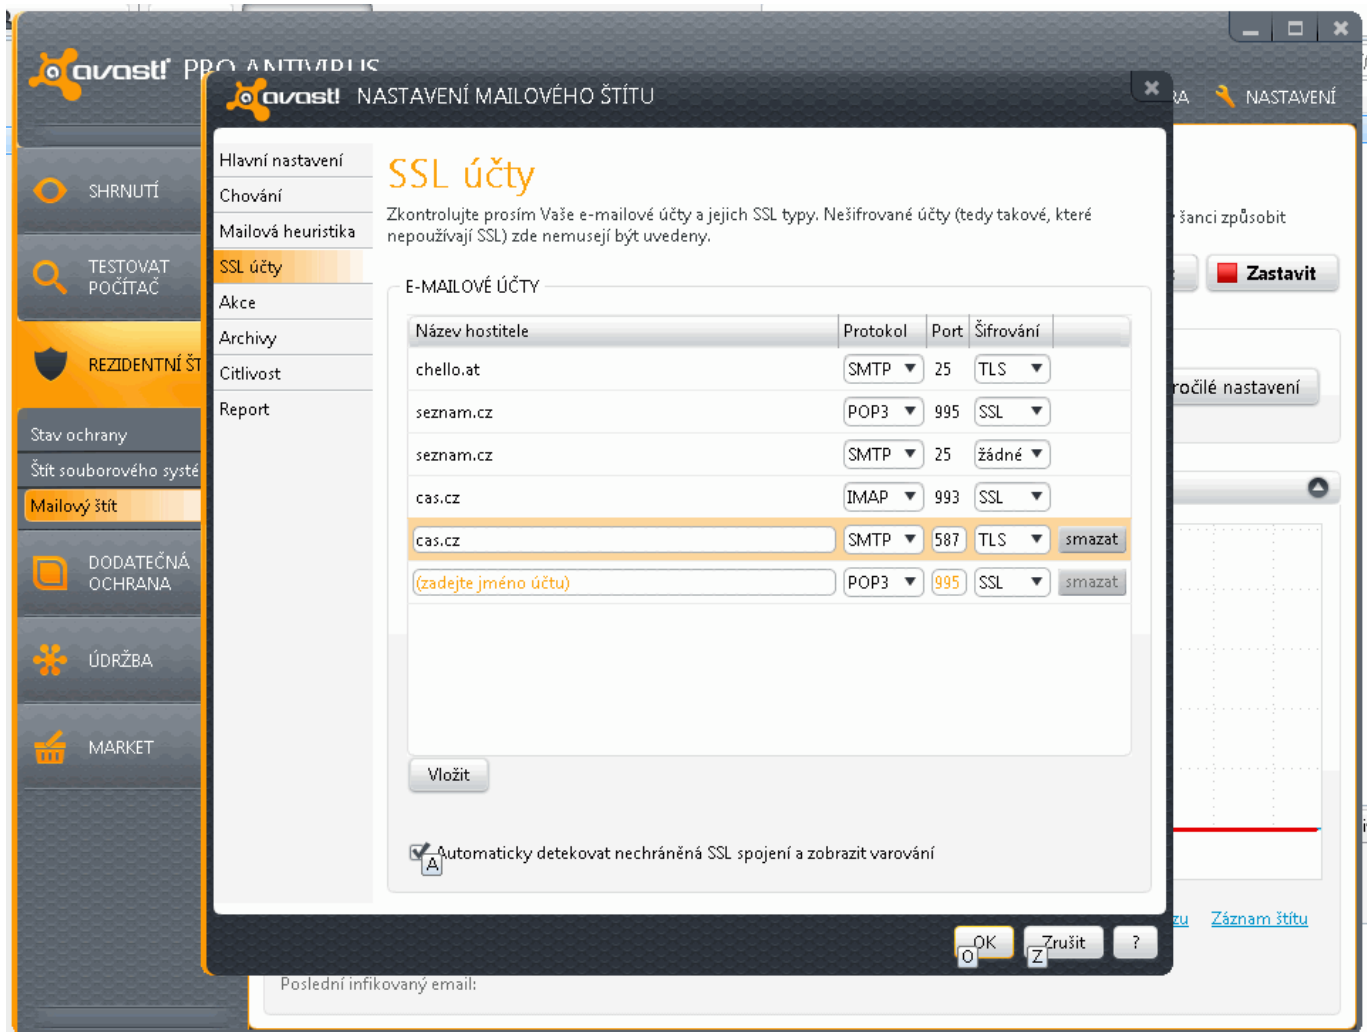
avast! PRO ANTIVIRUS

SHRNUTÍ

TESTOVAT POČÍTAČ

REZIDENTNÍ ŠT

Stav ochrany

Štít souborového systé

Mailový štít

DODATEČNÁ OCHRANA

ÚDRŽBA

MARKET

RA NASTAVENÍ

šanci způsobit

Zastavit

ročilé nastavení

zu Záznam štítu

Poslední infikovaný email:

avast! NASTAVENÍ MAILOVÉHO ŠTÍTU

Hlavní nastavení
Chování
Mailová heuristika
SSL účty
Akce
Archivy
Citlivost
Report

SSL účty

Zkontrolujte prosím Vaše e-mailové účty a jejich SSL typy. Nešifrované účty (tedy takové, které nepoužívají SSL) zde nemusejí být uvedeny.

E-MAILOVÉ ÚČTY

| Název hostitele | Protokol | Port | Šifrování | |
|---|---|---|---|---|
| chello.at | SMTP | 25 | TLS | |
| seznam.cz | POP3 | 995 | SSL | |
| seznam.cz | SMTP | 25 | žádné | |
| cas.cz | IMAP | 993 | SSL | |
| cas.cz | SMTP | 587 | TLS | smazat |
| (zadejte jméno účtu) | POP3 | 995 | SSL | smazat |

Vložit

Automaticky detekovat nechráněná SSL spojení a zobrazit varování

OK Zrušit ?